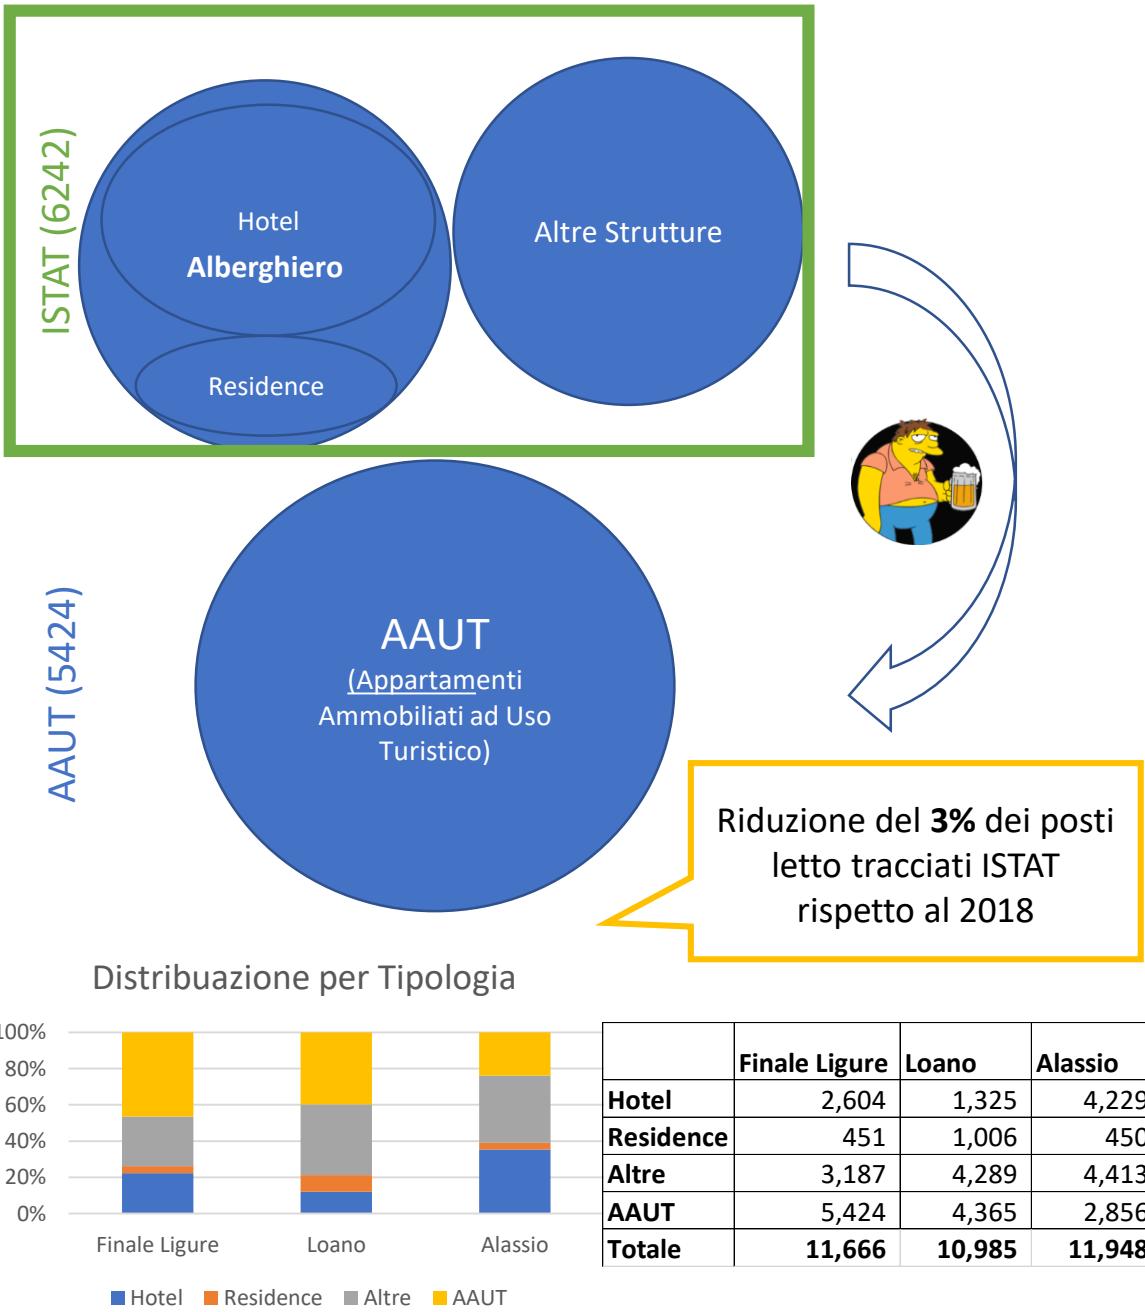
ISTAT (6242)

Hotel

Alberghiero

Residence

Altre Strutture

AAUT (5424)

AAUT

(Appartamenti Ammobiliati ad Uso Turistico)

Riduzione del **3%** dei posti letto tracciati ISTAT rispetto al 2018

Distribuazione per Tipologia

100%
80%
60%
40%
20%
0%

Finale Ligure
Loano
Alassio

Hotel Residence Altre AAUT

| | Finale Ligure | Loano | Alassio |
|---|---|---|---|
| Hotel | 2,604 | 1,325 | 4,229 |
| Residence | 451 | 1,006 | 450 |
| Altre | 3,187 | 4,289 | 4,413 |
| AAUT | 5,424 | 4,365 | 2,856 |
| Totale | 11,666 | 10,985 | 11,948 |